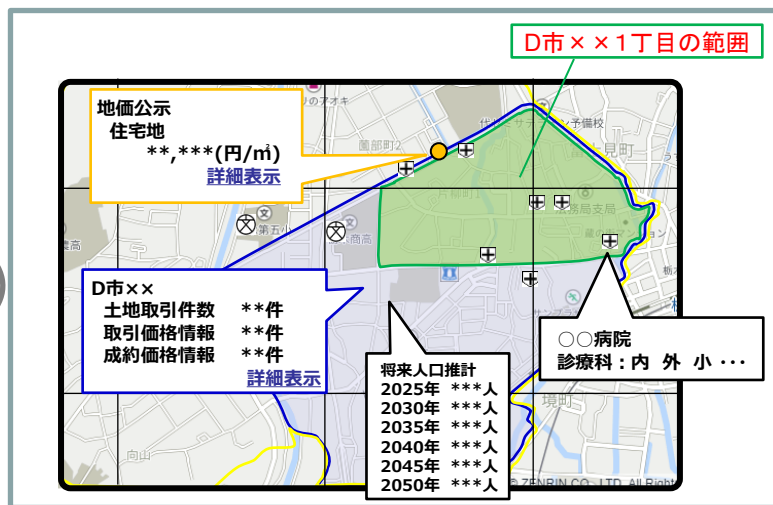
D市××1丁目の範囲

地価公示
住宅地
**,***(円/㎡)
詳細表示

D市××
土地取引件数 **件
取引価格情報 **件
成約価格情報 **件
詳細表示

○○病院
診療科：内 外 小 ･･･

将来人口推計
2025年 ***人
2030年 ***人
2035年 ***人
2040年 ***人
2045年 ***人
2050年 ***人

園部町2
第五小
高
境町
向山
見町
ZENRIN CO., LTD. All Rights